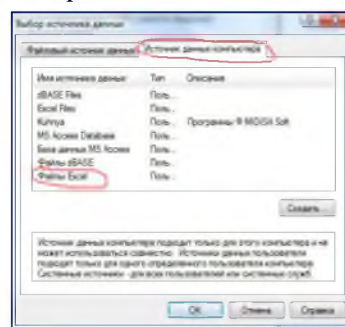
Выбор источника данных

Файловый источник данных | Источник данных компьютера

| Имя источника данных | Тип | Описание |
|---|---|---|
| dBASE Files | Поль... | |
| Excel Files | Поль... | |
| Kuhnya | Поль... | Программы ® МОИ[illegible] Soft |
| MS Access Database | Поль... | |
| База данных MS Access | Поль... | |
| Файлы dBASE | Поль... | |
| Файлы Excel | Поль... | |

Создать...

Источник данных компьютера подходит только для этого компьютера и не может использоваться совместно. Источники данных пользователя подходят только для одного определенного пользователя компьютера. Системные источники - для всех пользователей или системных служб.

OK | Отмена | Справка